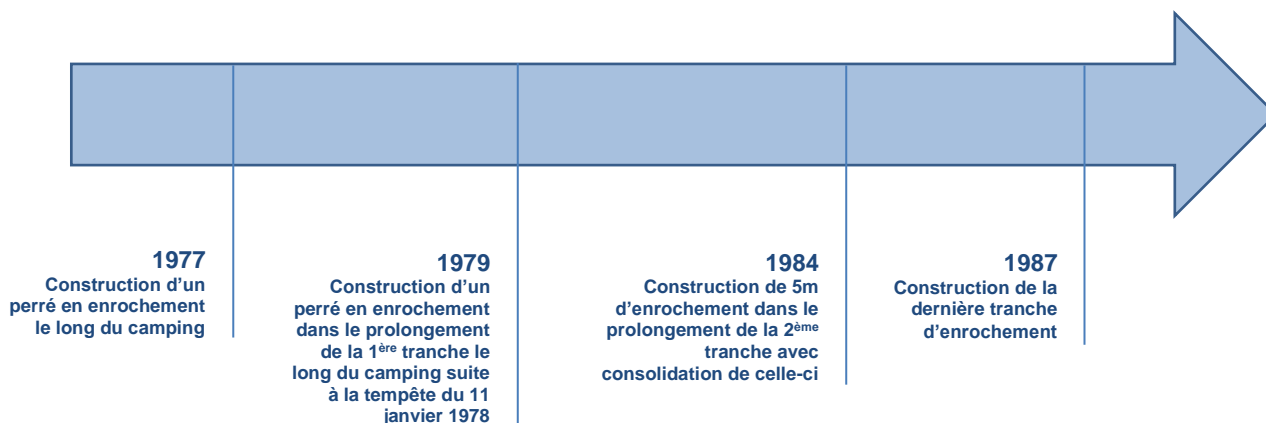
1977
Construction d'un perré en enrochement le long du camping

1979
Construction d'un perré en enrochement dans le prolongement de la 1$^{ère}$ tranche le long du camping suite à la tempête du 11 janvier 1978

1984
Construction de 5m d'enrochement dans le prolongement de la 2$^{ème}$ tranche avec consolidation de celle-ci

1987
Construction de la dernière tranche d'enrochement